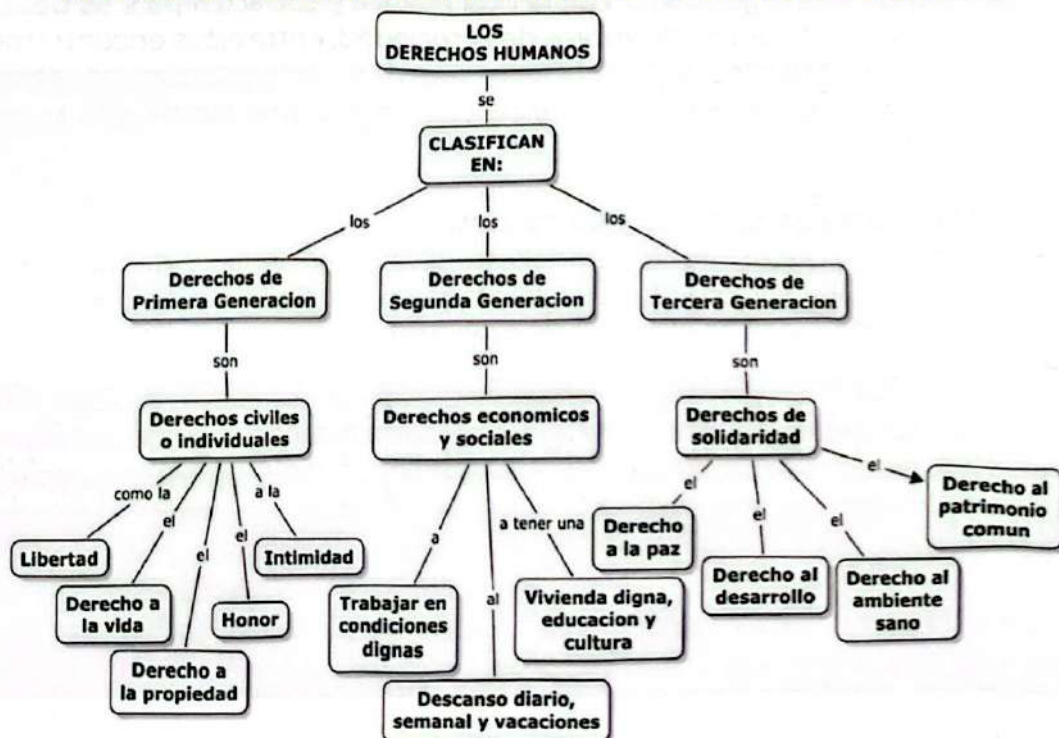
LOS DERECHOS HUMANOS

se

CLASIFICAN EN:

los

los

los

Derechos de Primera Generacion

Derechos de Segunda Generacion

Derechos de Tercera Generacion

son

son

son

Derechos civiles o individuales

Derechos economicos y sociales

Derechos de solidaridad

como la

el

el

el

a la

Libertad

Derecho a la vida

Derecho a la propiedad

Honor

Intimidad

a

al

a tener una

Trabajar en condiciones dignas

Descanso diario, semanal y vacaciones

Vivienda digna, educacion y cultura

el

el

el

el

Derecho a la paz

Derecho al desarrollo

Derecho al ambiente sano

Derecho al patrimonio comun